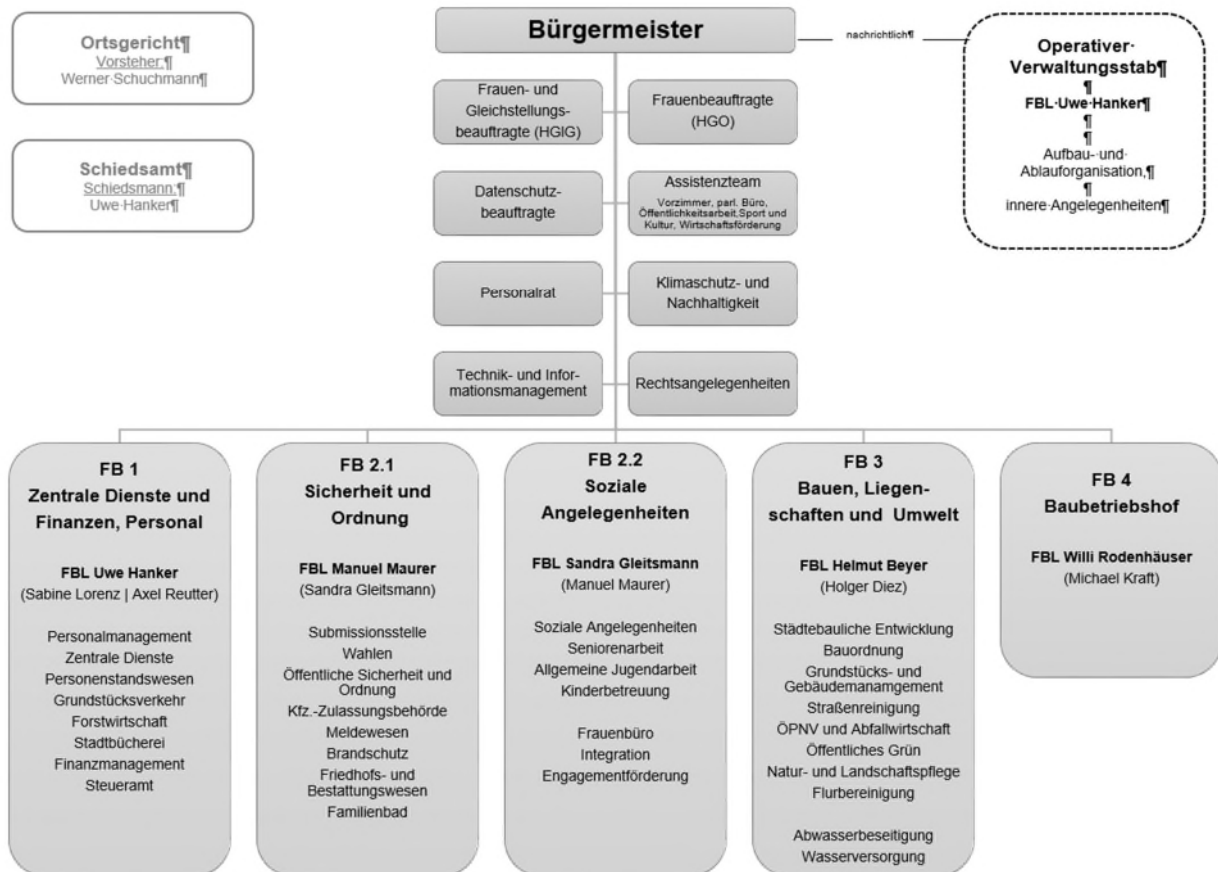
Ortsgericht¶
Vorsteher:¶
Werner·Schuchmann¶

Schiedsamt¶
Schiedsmann:¶
Uwe·Hanker¶

Bürgermeister

nachrichtlich¶

Operativer·Verwaltungsstab¶
¶
FBL·Uwe·Hanker¶
¶
¶
Aufbau-·und·Ablauforganisation,¶
¶
innere·Angelegenheiten¶

Frauen- und Gleichstellungsbeauftragte (HGIG)

Frauenbeauftragte (HGO)

Datenschutzbeauftragte

Assistenzteam
Vorzimmer, parl. Büro, Öffentlichkeitsarbeit,Sport und Kultur, Wirtschaftsförderung

Personalrat

Klimaschutz- und Nachhaltigkeit

Technik- und Informationsmanagement

Rechtsangelegenheiten

FB 1
Zentrale Dienste und Finanzen, Personal

FBL Uwe Hanker
(Sabine Lorenz | Axel Reutter)

Personalmanagement
Zentrale Dienste
Personenstandswesen
Grundstücksverkehr
Forstwirtschaft
Stadtbücherei
Finanzmanagement
Steueramt

FB 2.1
Sicherheit und Ordnung

FBL Manuel Maurer
(Sandra Gleitsmann)

Submissionsstelle
Wahlen
Öffentliche Sicherheit und Ordnung
Kfz.-Zulassungsbehörde
Meldewesen
Brandschutz
Friedhofs- und Bestattungswesen
Familienbad

FB 2.2
Soziale Angelegenheiten

FBL Sandra Gleitsmann
(Manuel Maurer)

Soziale Angelegenheiten
Seniorenarbeit
Allgemeine Jugendarbeit
Kinderbetreuung

Frauenbüro
Integration
Engagementförderung

FB 3
Bauen, Liegenschaften und Umwelt

FBL Helmut Beyer
(Holger Diez)

Städtebauliche Entwicklung
Bauordnung
Grundstücks- und Gebäudemanamgement
Straßenreinigung
ÖPNV und Abfallwirtschaft
Öffentliches Grün
Natur- und Landschaftspflege
Flurbereinigung

Abwasserbeseitigung
Wasserversorgung

FB 4
Baubetriebshof

FBL Willi Rodenhäuser
(Michael Kraft)